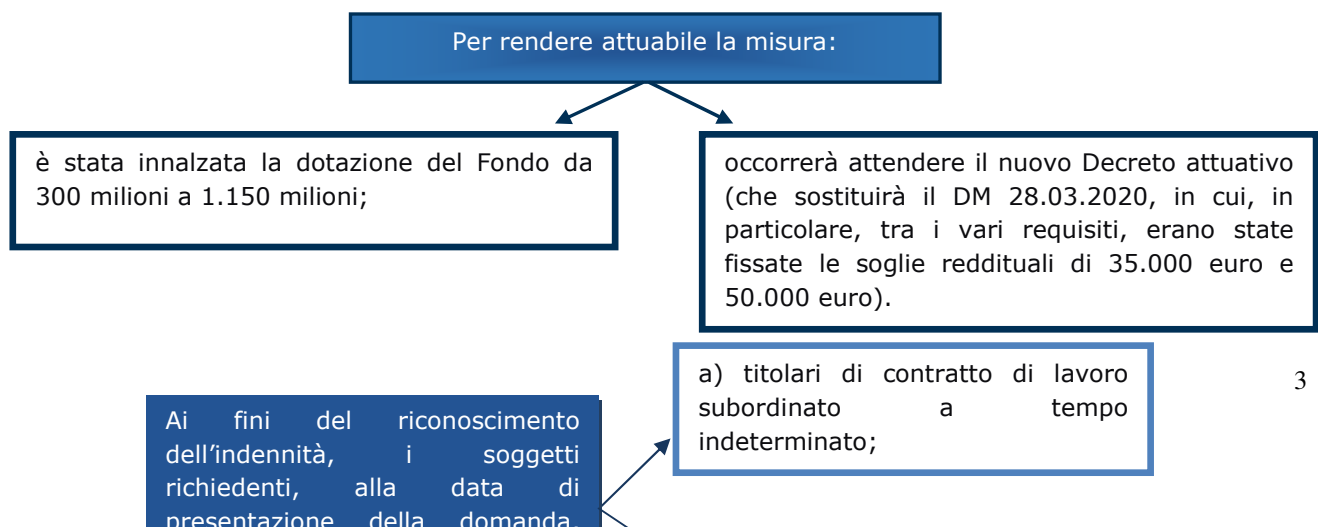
Per rendere attuabile la misura:

è stata innalzata la dotazione del Fondo da 300 milioni a 1.150 milioni;

occorrerà attendere il nuovo Decreto attuativo (che sostituirà il DM 28.03.2020, in cui, in particolare, tra i vari requisiti, erano state fissate le soglie reddituali di 35.000 euro e 50.000 euro).

a) titolari di contratto di lavoro subordinato a tempo indeterminato;

3

Ai fini del riconoscimento dell'indennità, i soggetti richiedenti, alla data di presentazione della domanda, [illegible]